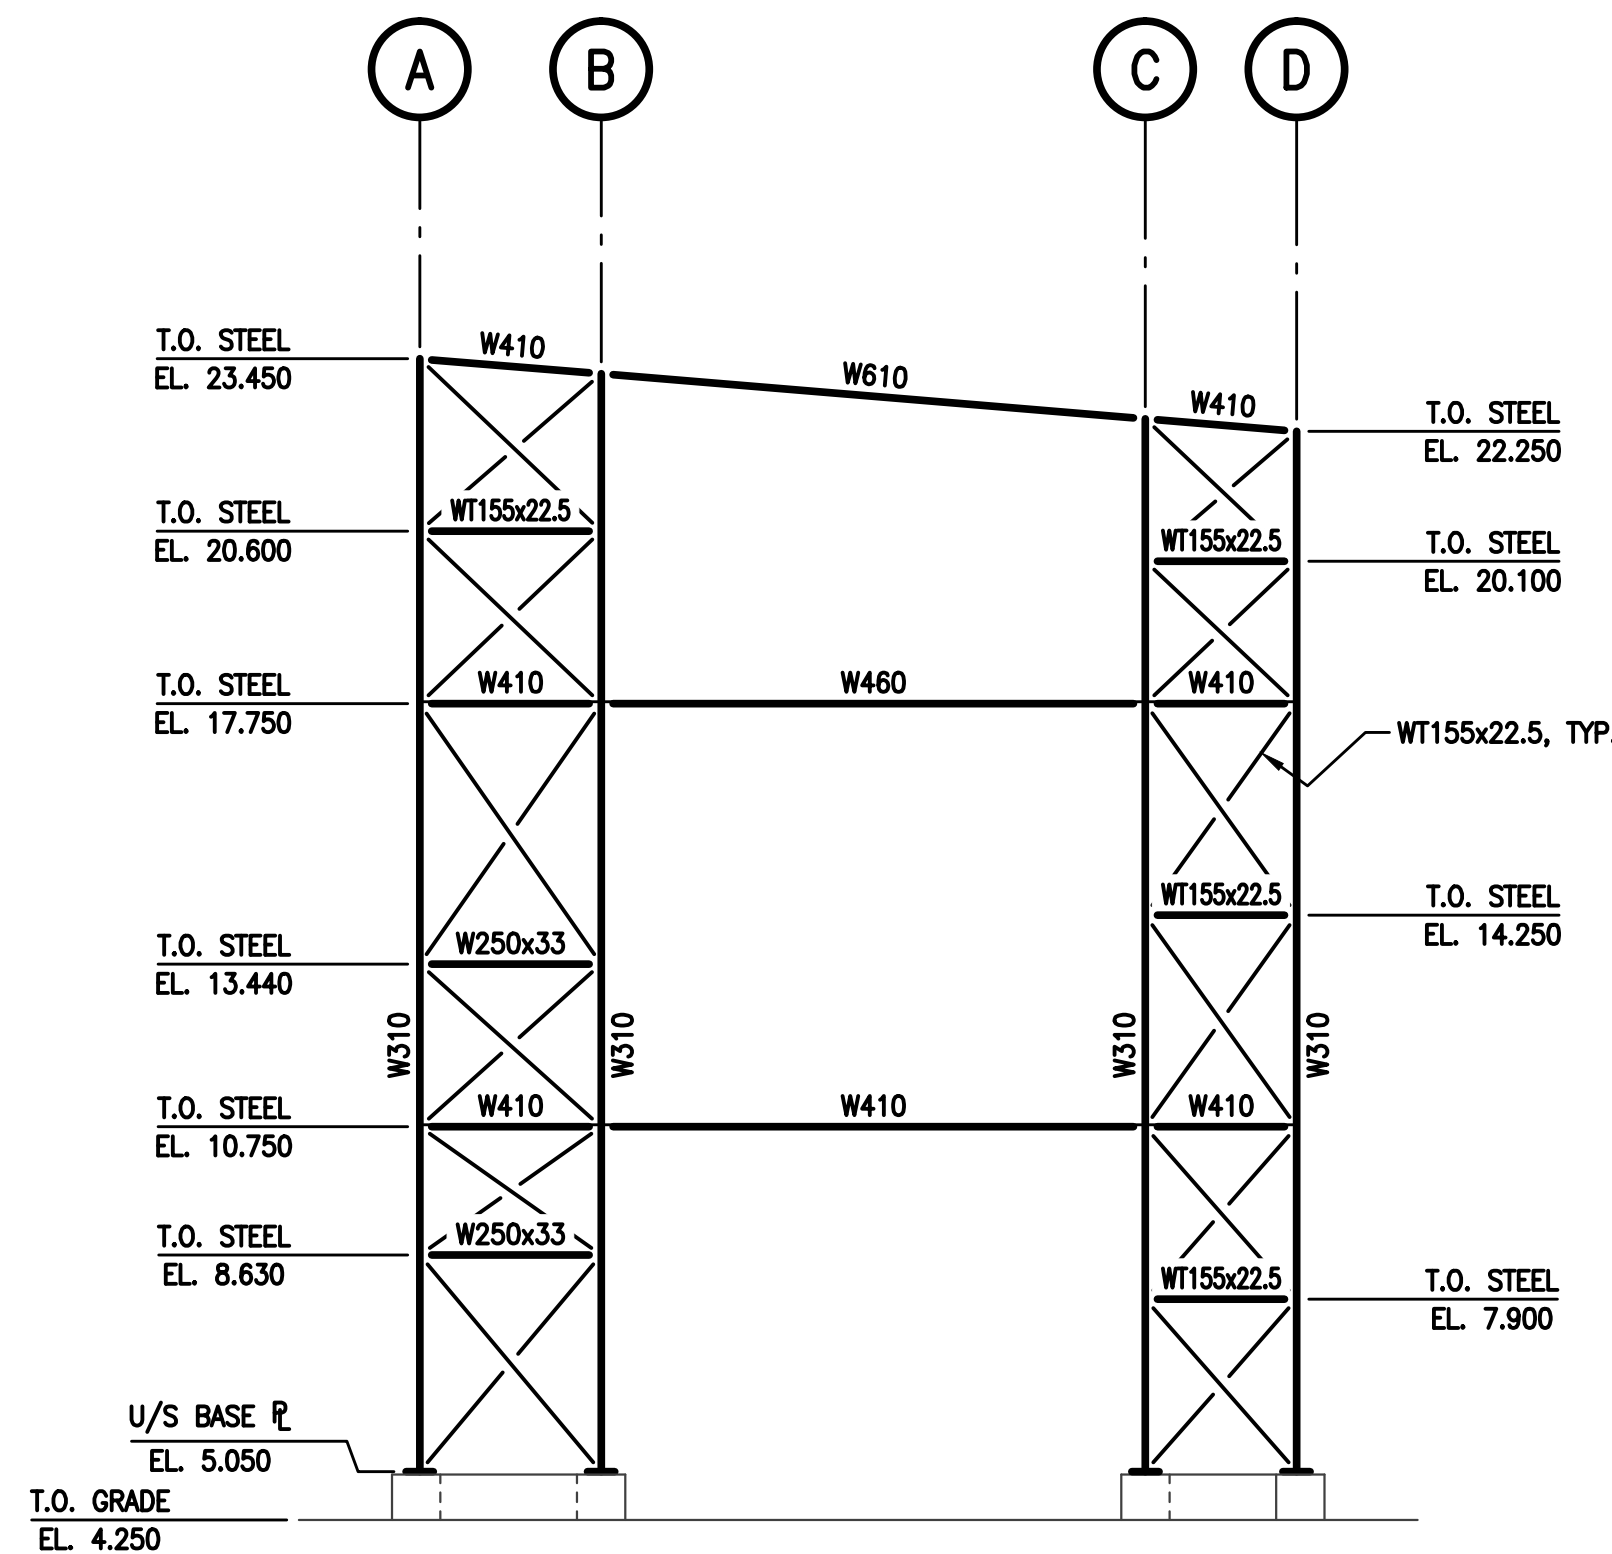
A
B
C
D

T.O. STEEL
EL. 23.450

W410

W610

W410

T.O. STEEL
EL. 22.250

T.O. STEEL
EL. 20.600

WT155x22.5

WT155x22.5

T.O. STEEL
EL. 20.100

T.O. STEEL
EL. 17.750

W410

W460

W410

WT155x22.5, TYP.

WT155x22.5

T.O. STEEL
EL. 14.250

T.O. STEEL
EL. 13.440

W250x33

W310

W310

W310

W310

T.O. STEEL
EL. 10.750

W410

W410

W410

T.O. STEEL
EL. 8.630

W250x33

WT155x22.5

T.O. STEEL
EL. 7.900

U/S BASE PL
EL. 5.050

T.O. GRADE
EL. 4.250